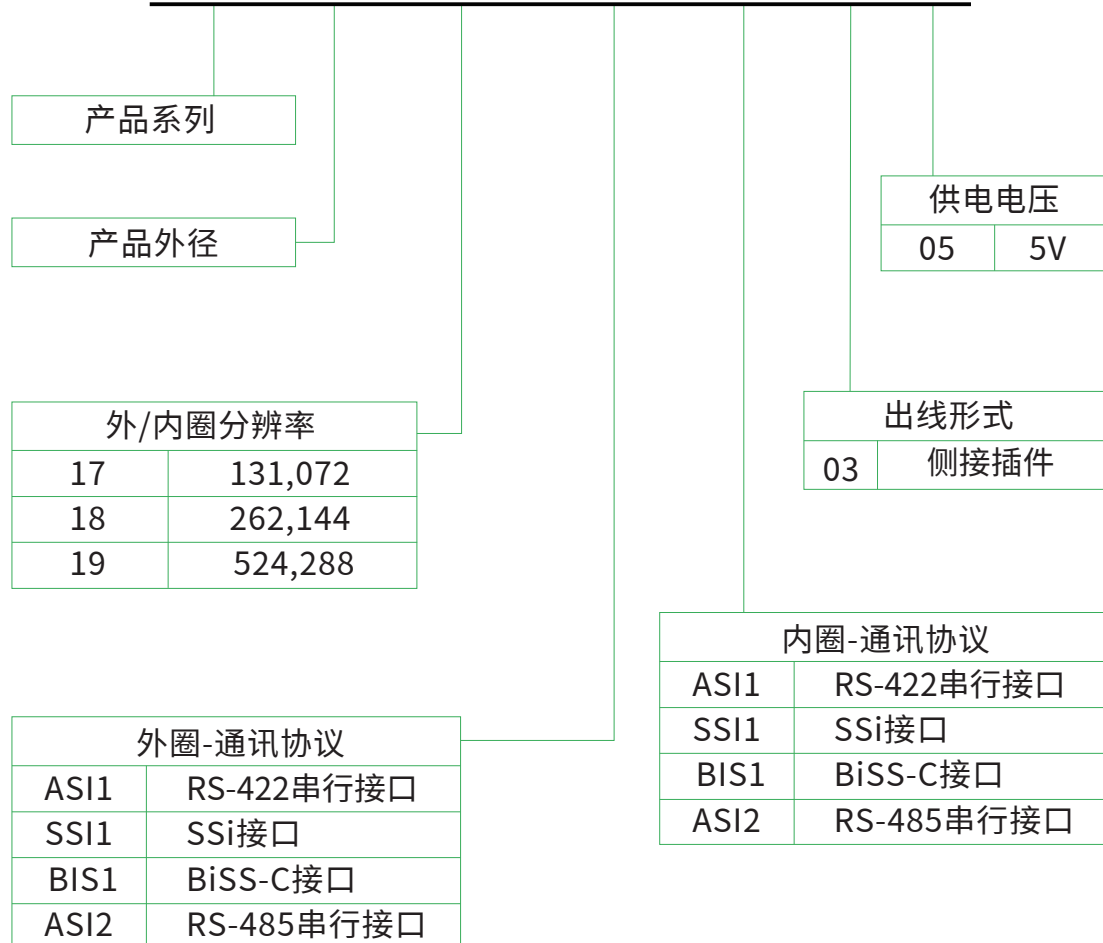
产品系列

产品外径

供电电压

| 05 | 5V |
|---|---|

外/内圈分辨率

| 17 | 131,072 |
|---|---|
| 18 | 262,144 |
| 19 | 524,288 |

出线形式

| 03 | 侧接插件 |
|---|---|

内圈-通讯协议

| ASI1 | RS-422串行接口 |
|---|---|
| SSI1 | SSi接口 |
| BIS1 | BiSS-C接口 |
| ASI2 | RS-485串行接口 |

外圈-通讯协议

| ASI1 | RS-422串行接口 |
|---|---|
| SSI1 | SSi接口 |
| BIS1 | BiSS-C接口 |
| ASI2 | RS-485串行接口 |